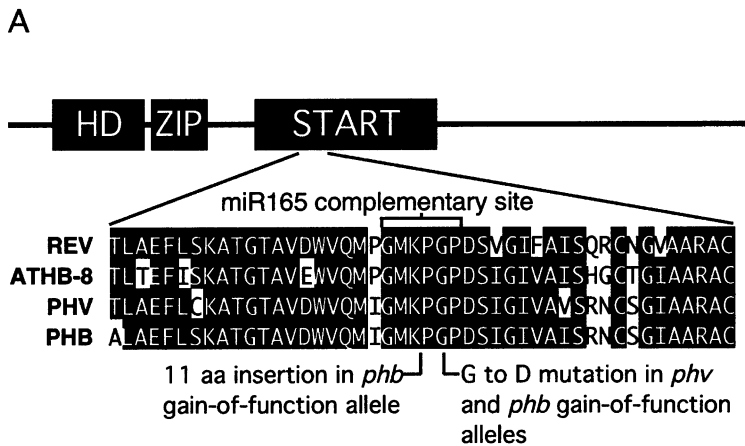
A

HD ZIP START

miR165 complementary site

| | |
|---|---|
| REV | TLAEFLSKATGTAVDWVQMPGMKPGPDSVGIFAISQRCNGVAARAC |
| ATHB-8 | TLTEFISKATGTAVEWVQMPGMKPGPDSIGIVAISHGCTGIAARAC |
| PHV | TLAEFLCKATGTAVDWVQMIGMKPGPDSIGIVAVSRNCSGIAARAC |
| PHB | ALAEFLSKATGTAVDWVQMIGMKPGPDSIGIVAISRNCSGIAARAC |

11 aa insertion in *phb* gain-of-function allele

G to D mutation in *phv* and *phb* gain-of-function alleles